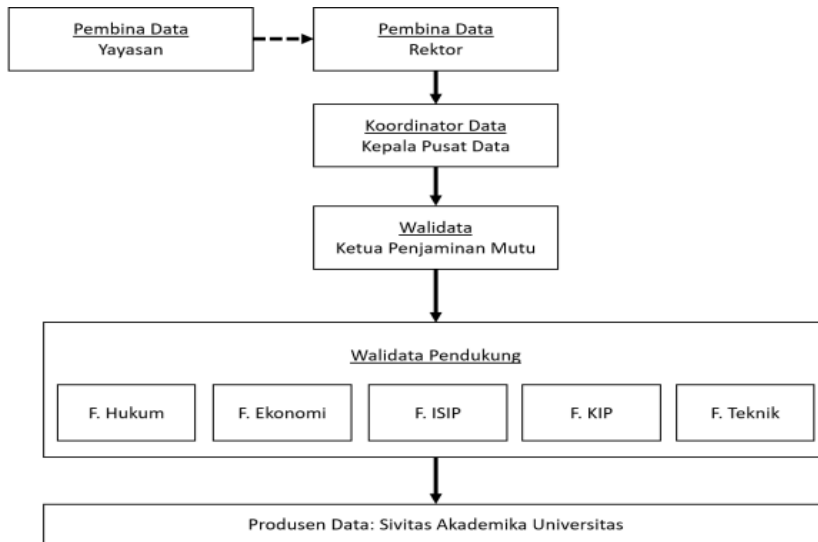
Pembina Data
Yayasan

Pembina Data
Rektor

Koordinator Data
Kepala Pusat Data

Walidata
Ketua Penjaminan Mutu

Walidata Pendukung

F. Hukum

F. Ekonomi

F. ISIP

F. KIP

F. Teknik

Produsen Data: Sivitas Akademika Universitas